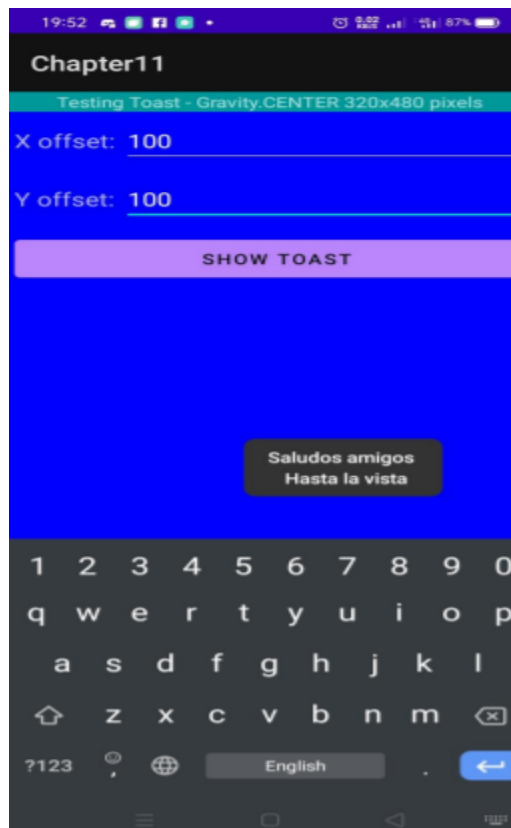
19:52 87%

Chapter11

Testing Toast - Gravity.CENTER 320x480 pixels

X offset: 100

Y offset: 100

SHOW TOAST

Saludos amigos
Hasta la vista

1 2 3 4 5 6 7 8 9 0
q w e r t y u i o p
a s d f g h j k l
z x c v b n m
?123 , English .